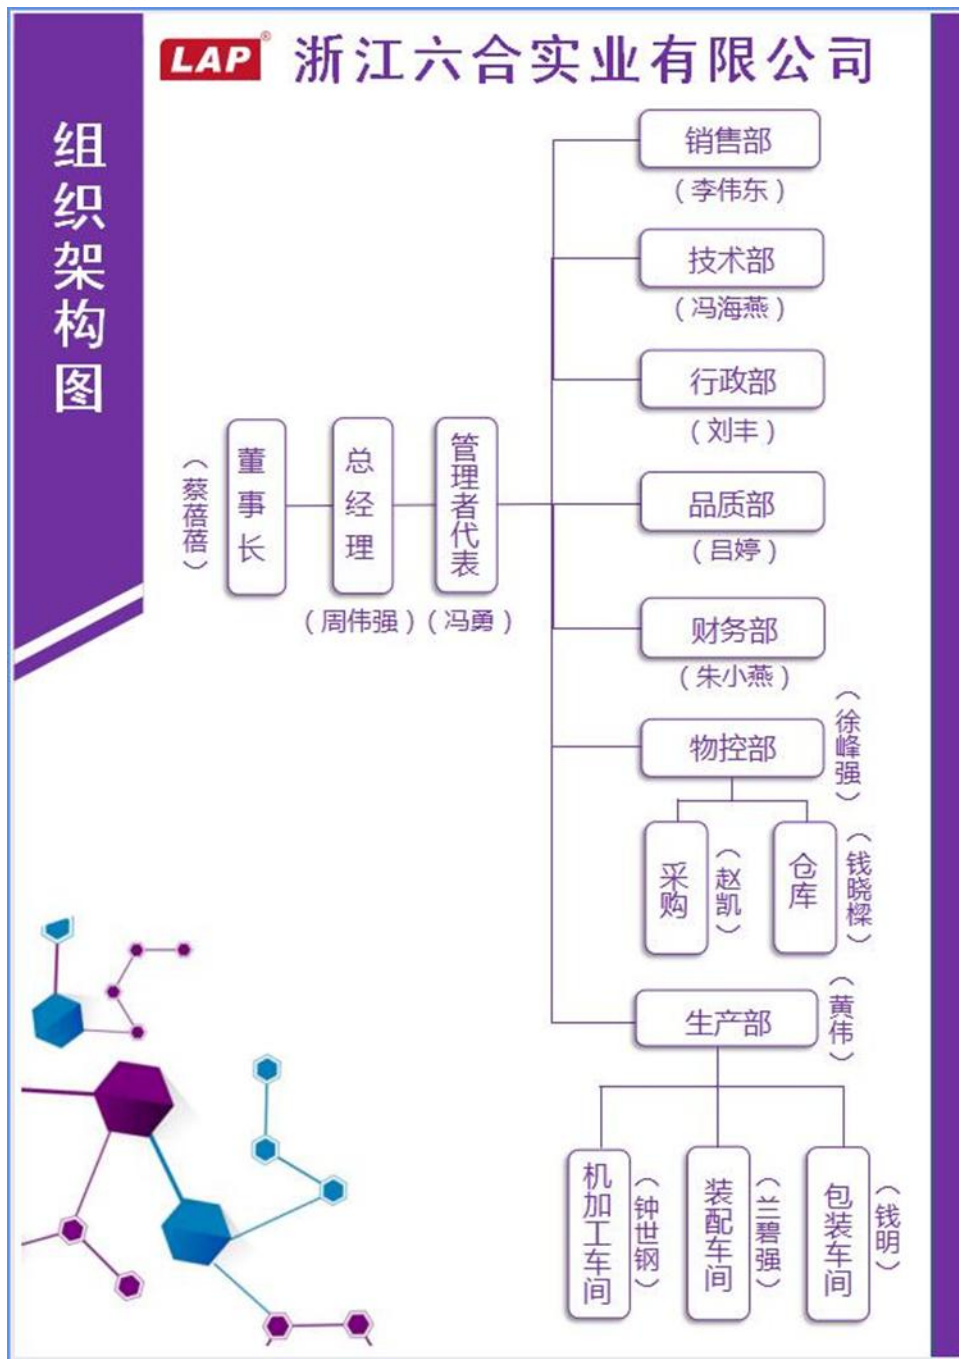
LAP® 浙江六合实业有限公司

组织架构图

（蔡蓓蓓）
董事长

总经理
（周伟强）

管理者代表
（冯勇）

销售部
（李伟东）

技术部
（冯海燕）

行政部
（刘丰）

品质部
（吕婷）

财务部
（朱小燕）

物控部
（徐峰强）

采购
（赵凯）

仓库
（钱晓樑）

生产部
（黄伟）

机加工车间
（钟世钢）

装配车间
（兰碧强）

包装车间
（钱明）